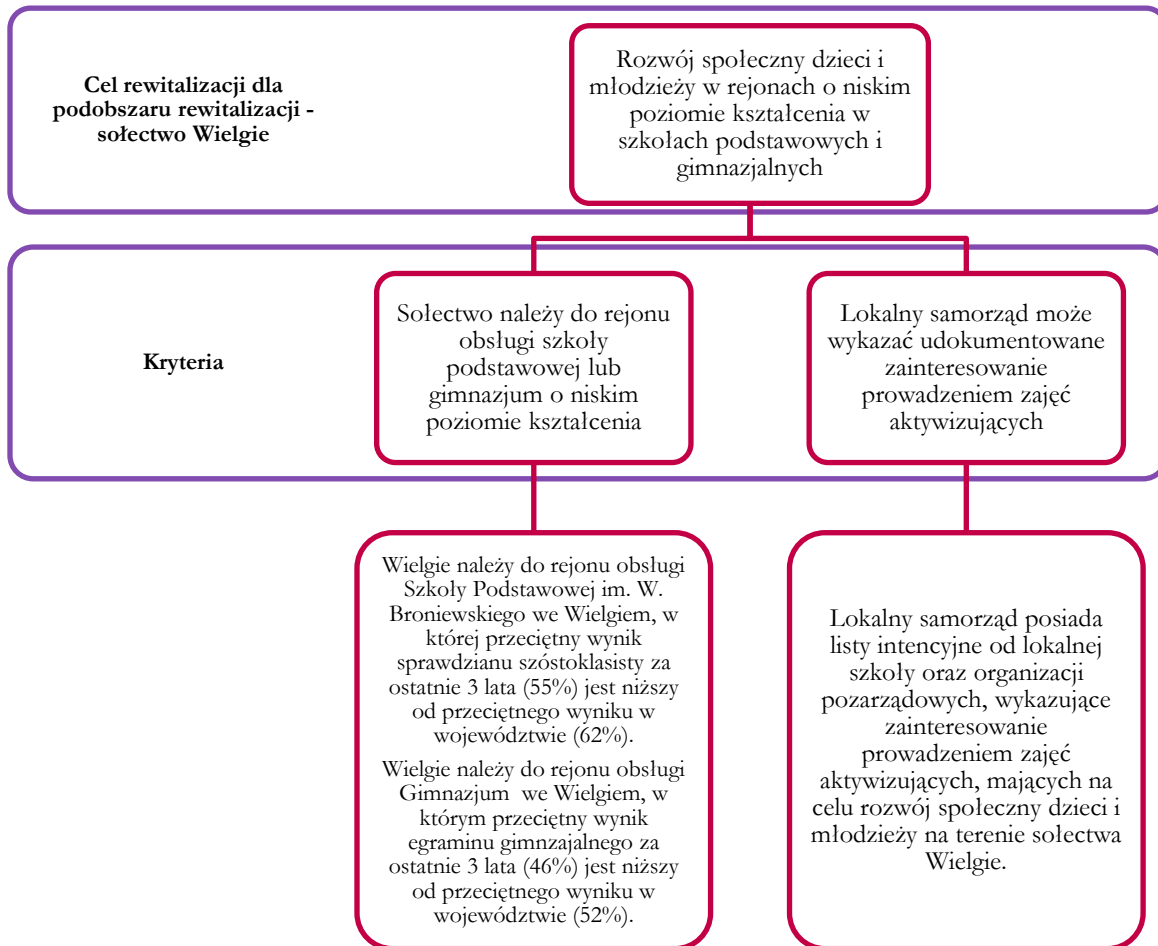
Cel rewitalizacji dla podobszaru rewitalizacji - sołectwo Wielgie

Rozwój społeczny dzieci i młodzieży w rejonach o niskim poziomie kształcenia w szkołach podstawowych i gimnazjalnych

Kryteria

Sołectwo należy do rejonu obsługi szkoły podstawowej lub gimnazjum o niskim poziomie kształcenia

Lokalny samorząd może wykazać udokumentowane zainteresowanie prowadzeniem zajęć aktywizujących

Wielgie należy do rejonu obsługi Szkoły Podstawowej im. W. Broniewskiego we Wielgiem, w której przeciętny wynik sprawdzianu szóstoklasisty za ostatnie 3 lata (55%) jest niższy od przeciętnego wyniku w województwie (62%).

Wielgie należy do rejonu obsługi Gimnazjum we Wielgiem, w którym przeciętny wynik egraminu gimnzajalnego za ostatnie 3 lata (46%) jest niższy od przeciętnego wyniku w województwie (52%).

Lokalny samorząd posiada listy intencyjne od lokalnej szkoły oraz organizacji pozarządowych, wykazujące zainteresowanie prowadzeniem zajęć aktywizujących, mających na celu rozwój społeczny dzieci i młodzieży na terenie sołectwa Wielgie.